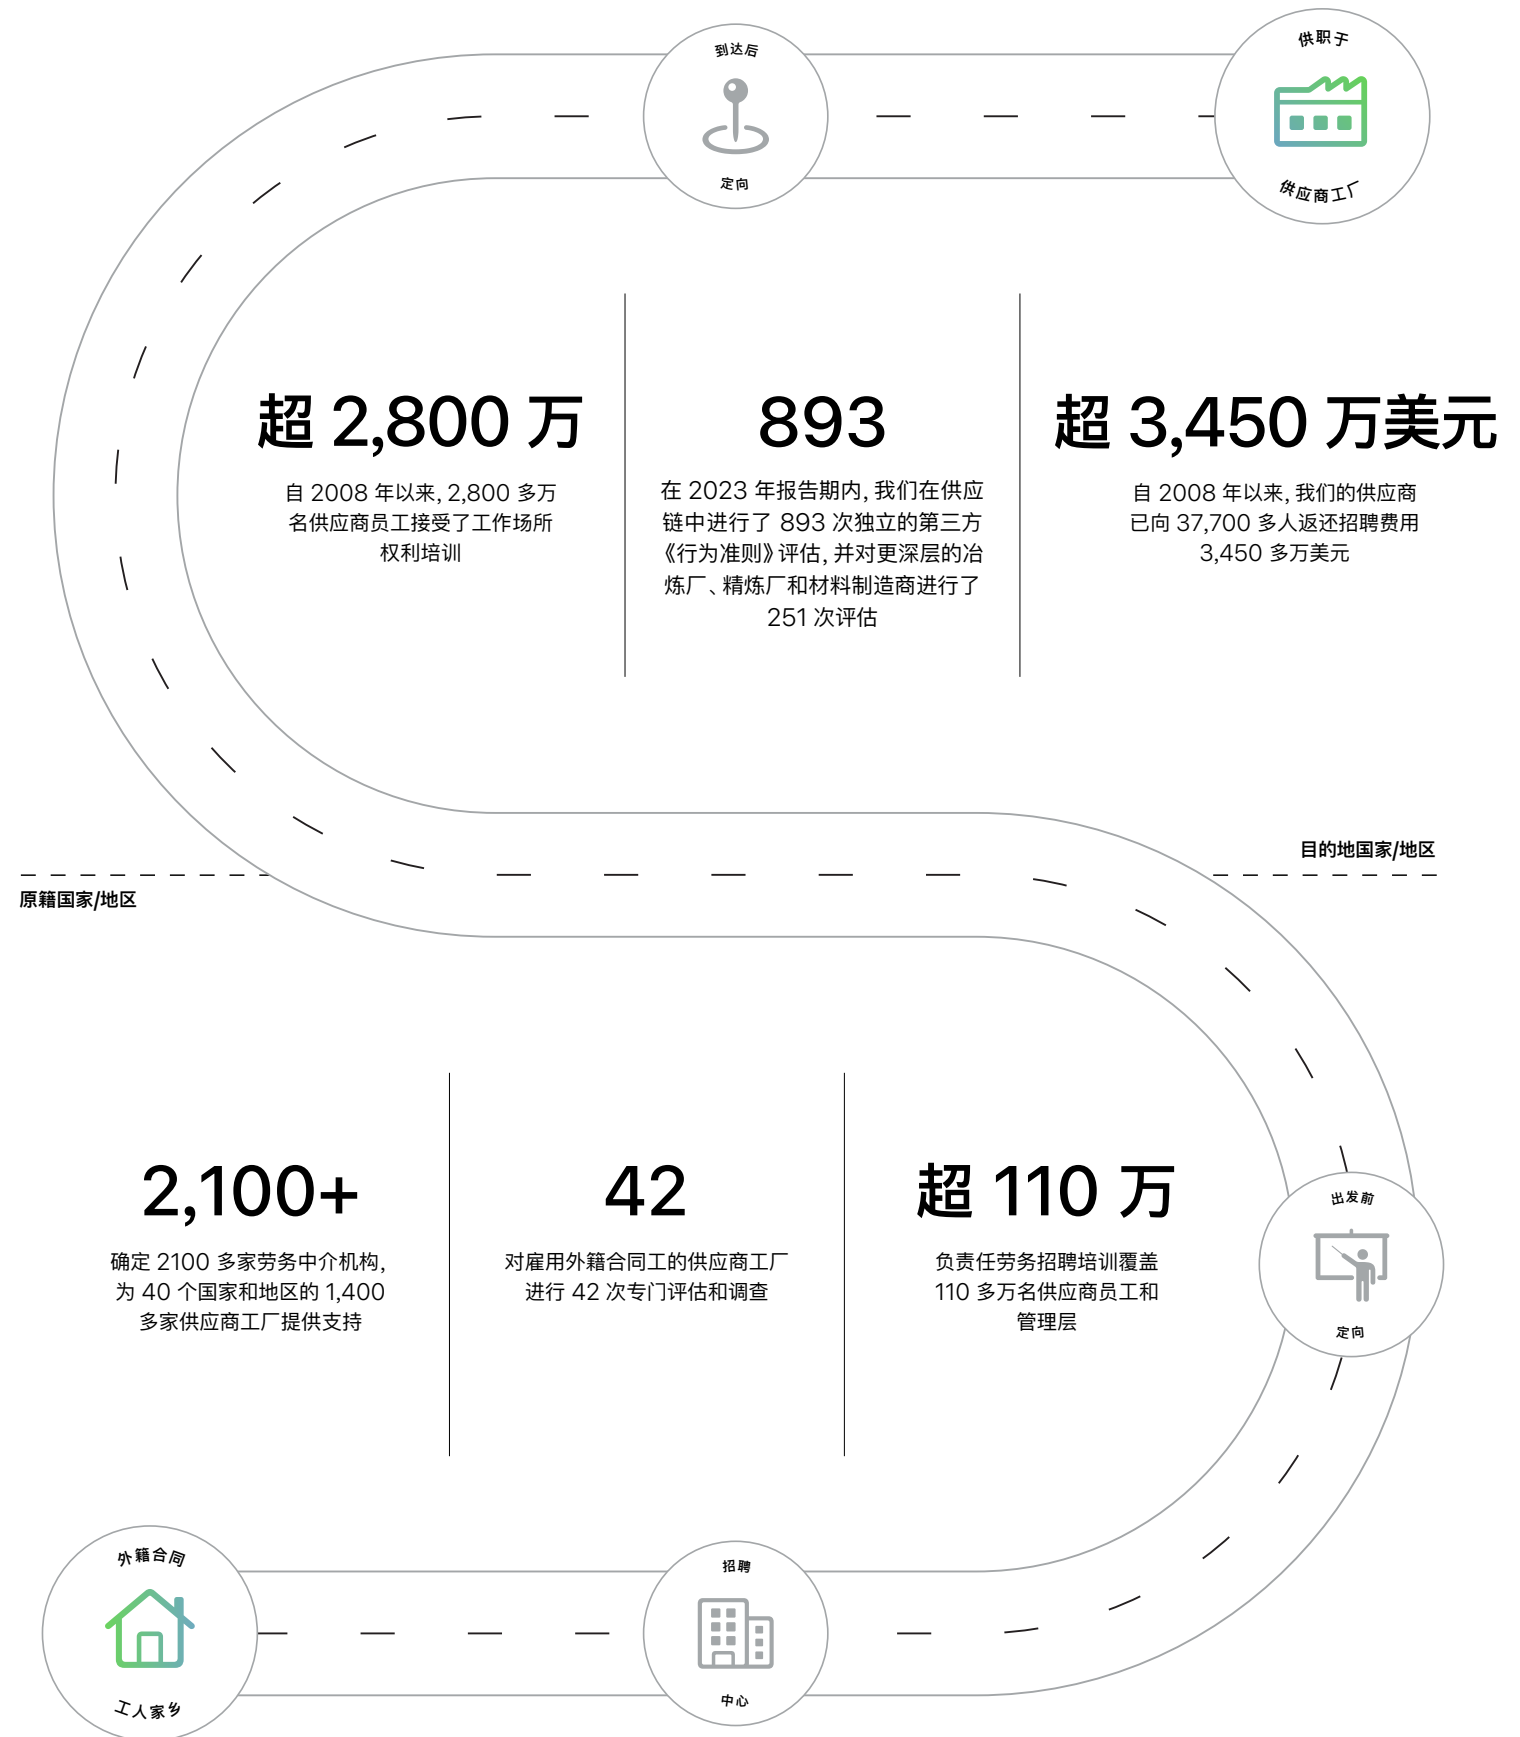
到达后
定向

供职于
供应商工厂

超 2,800 万
自 2008 年以来，2,800 多万名供应商员工接受了工作场所权利培训

893
在 2023 年报告期内，我们在供应链中进行了 893 次独立的第三方《行为准则》评估，并对更深层的冶炼厂、精炼厂和材料制造商进行了 251 次评估

超 3,450 万美元
自 2008 年以来，我们的供应商已向 37,700 多人返还招聘费用 3,450 多万美元

目的地国家/地区

原籍国家/地区

2,100+
确定 2100 多家劳务中介机构，为 40 个国家和地区的 1,400 多家供应商工厂提供支持

42
对雇用外籍合同工的供应商工厂进行 42 次专门评估和调查

超 110 万
负责任劳务招聘培训覆盖 110 多万名供应商员工和管理层

出发前
定向

外籍合同
工人家乡

招聘
中心